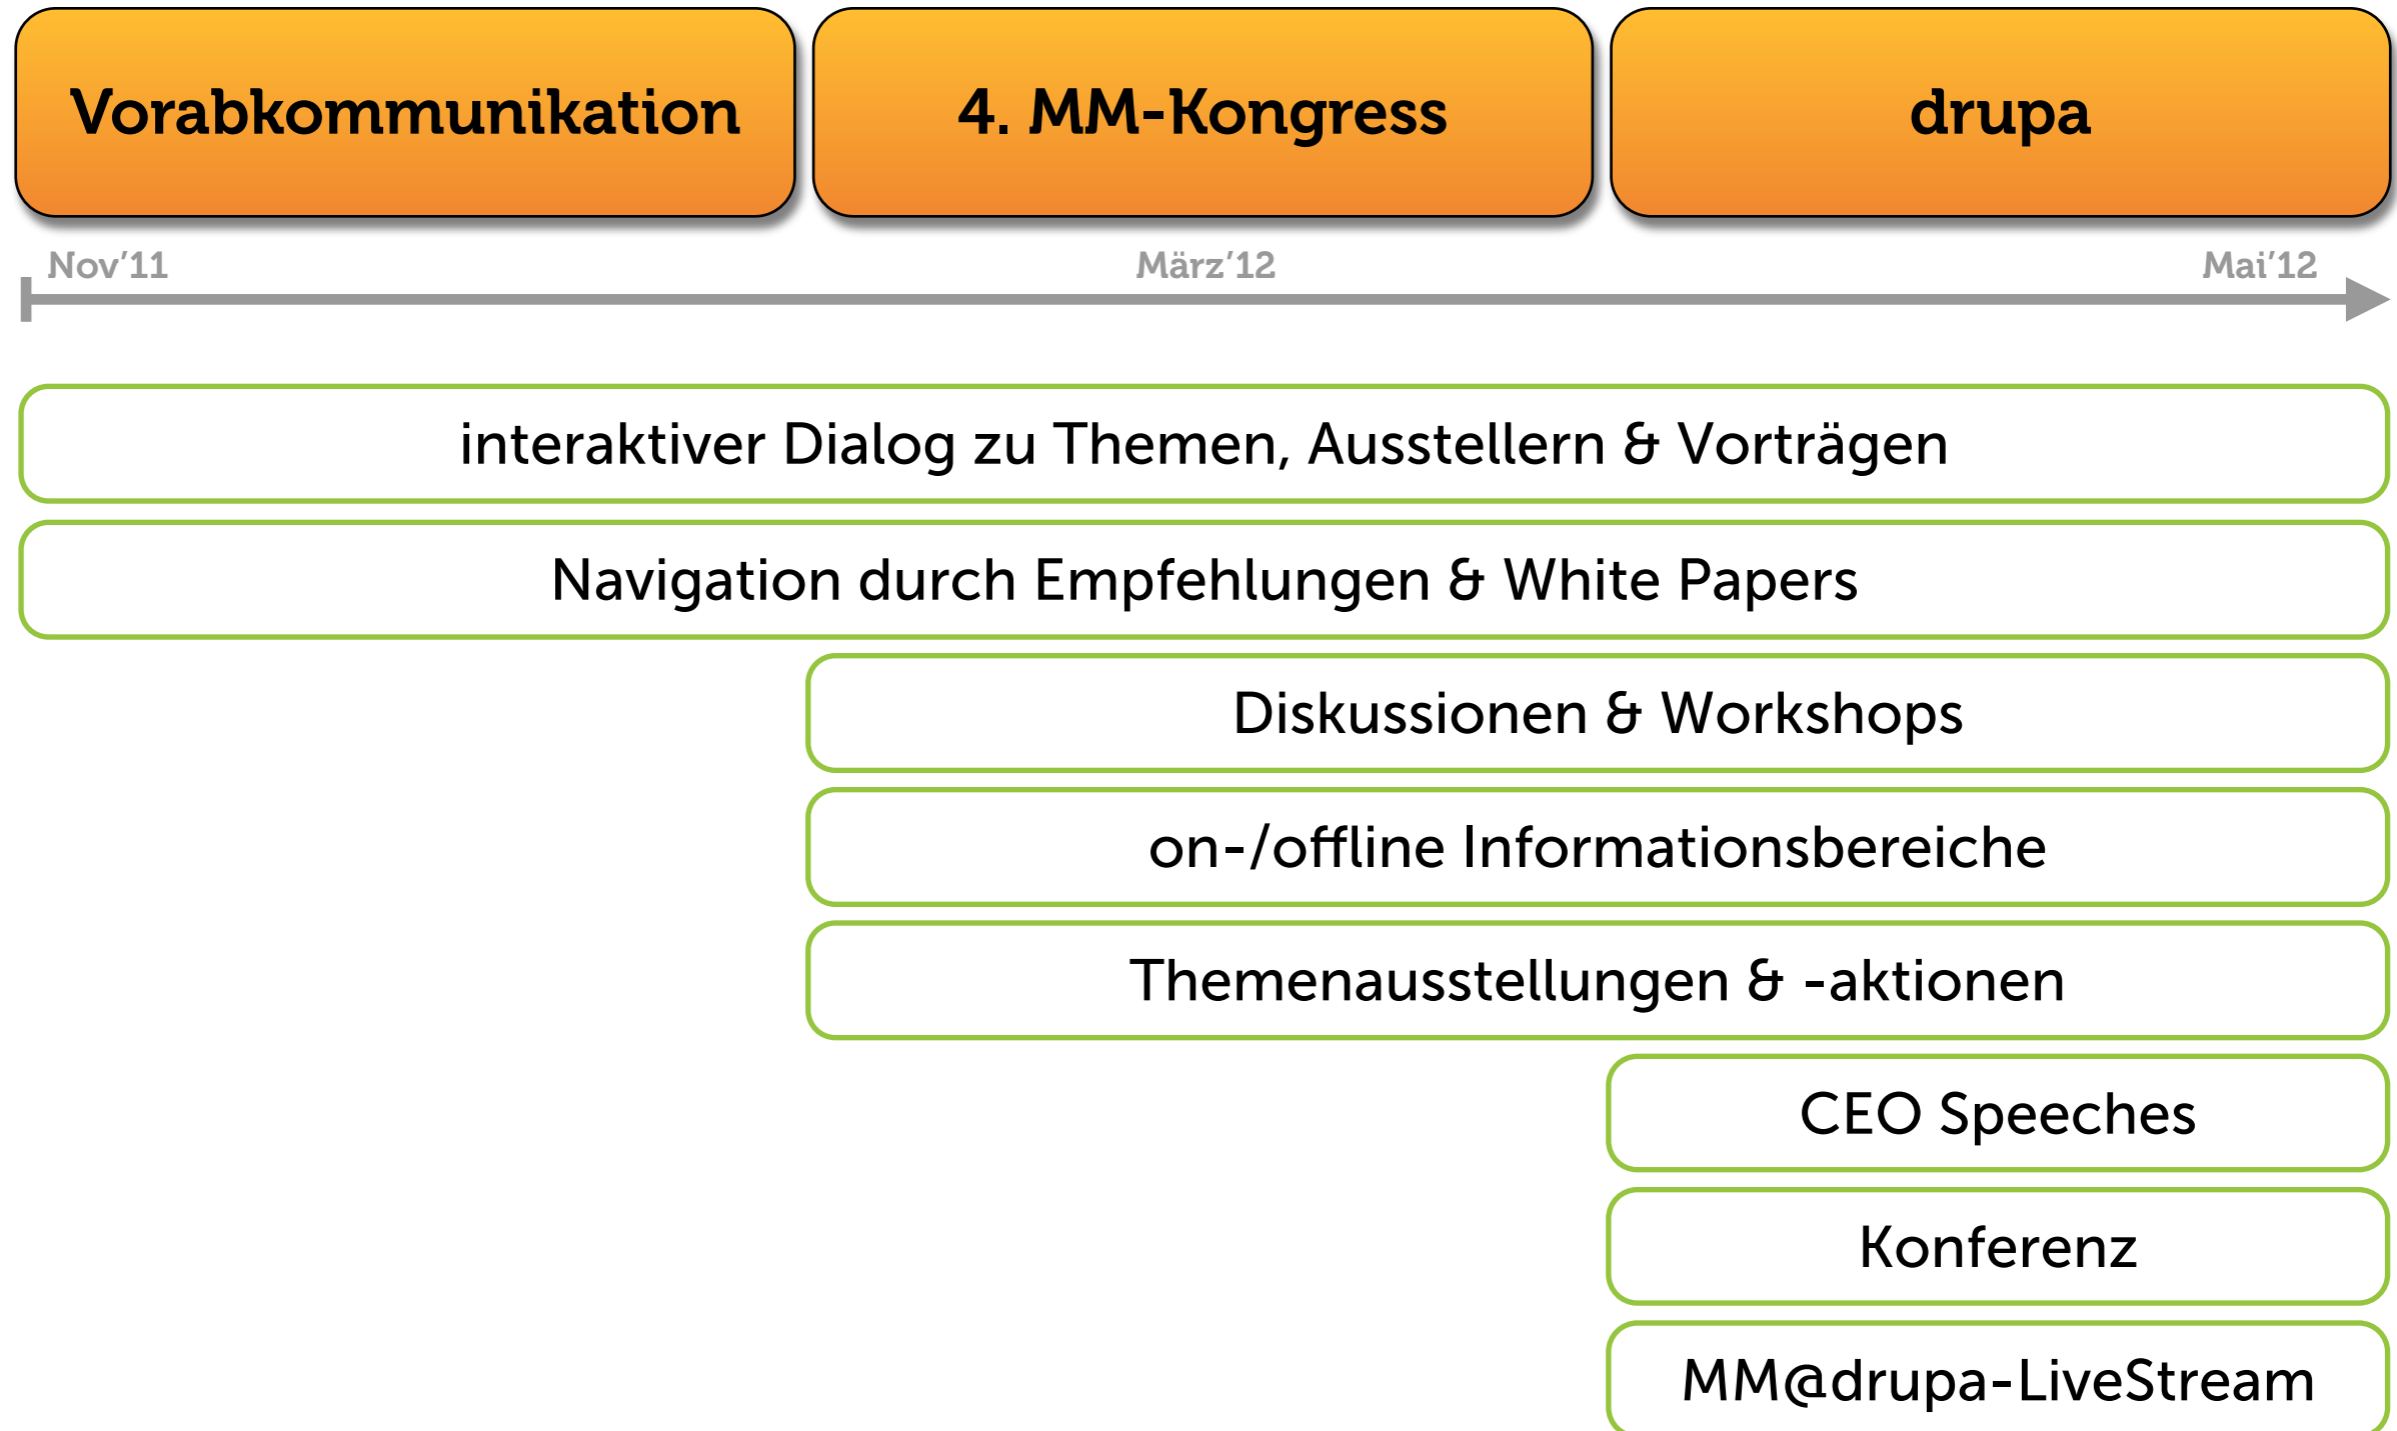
Vorabkommunikation

4. MM-Kongress

drupa

Nov’11

März’12

Mai’12

interaktiver Dialog zu Themen, Ausstellern & Vorträgen

Navigation durch Empfehlungen & White Papers

Diskussionen & Workshops

on-/offline Informationsbereiche

Themenausstellungen & -aktionen

CEO Speeches

Konferenz

MM@drupa-LiveStream